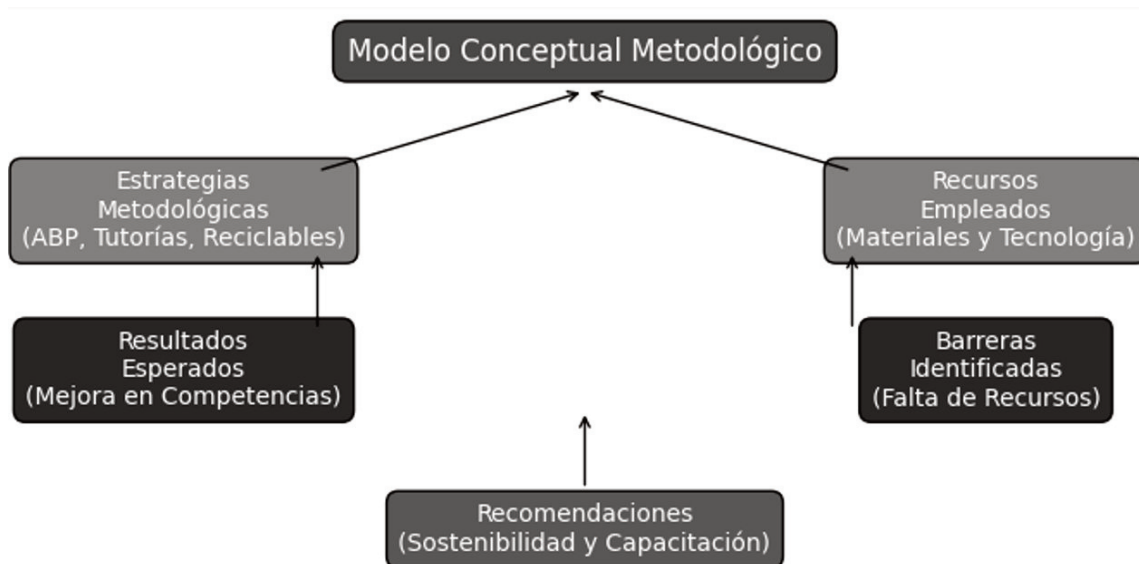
Modelo Conceptual Metodológico

Estrategias Metodológicas (ABP, Tutorías, Reciclables)

Recursos Empleados (Materiales y Tecnología)

Resultados Esperados (Mejora en Competencias)

Barreras Identificadas (Falta de Recursos)

Recomendaciones (Sostenibilidad y Capacitación)